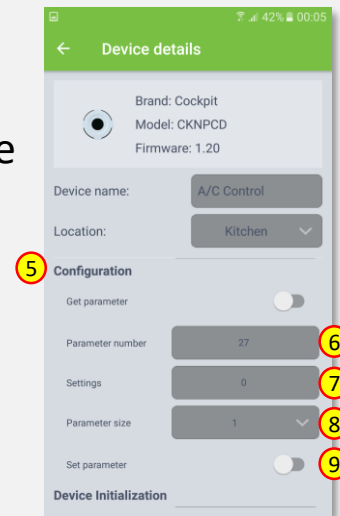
42% 00:05

Device details

Brand: Cockpit
Model: CKNPCD
Firmware: 1.20

e

Device name: A/C Control

Location: Kitchen

5 Configuration

Get parameter

Parameter number 27 6

Settings 0 7

Parameter size 1 8

Set parameter 9

Device Initialization